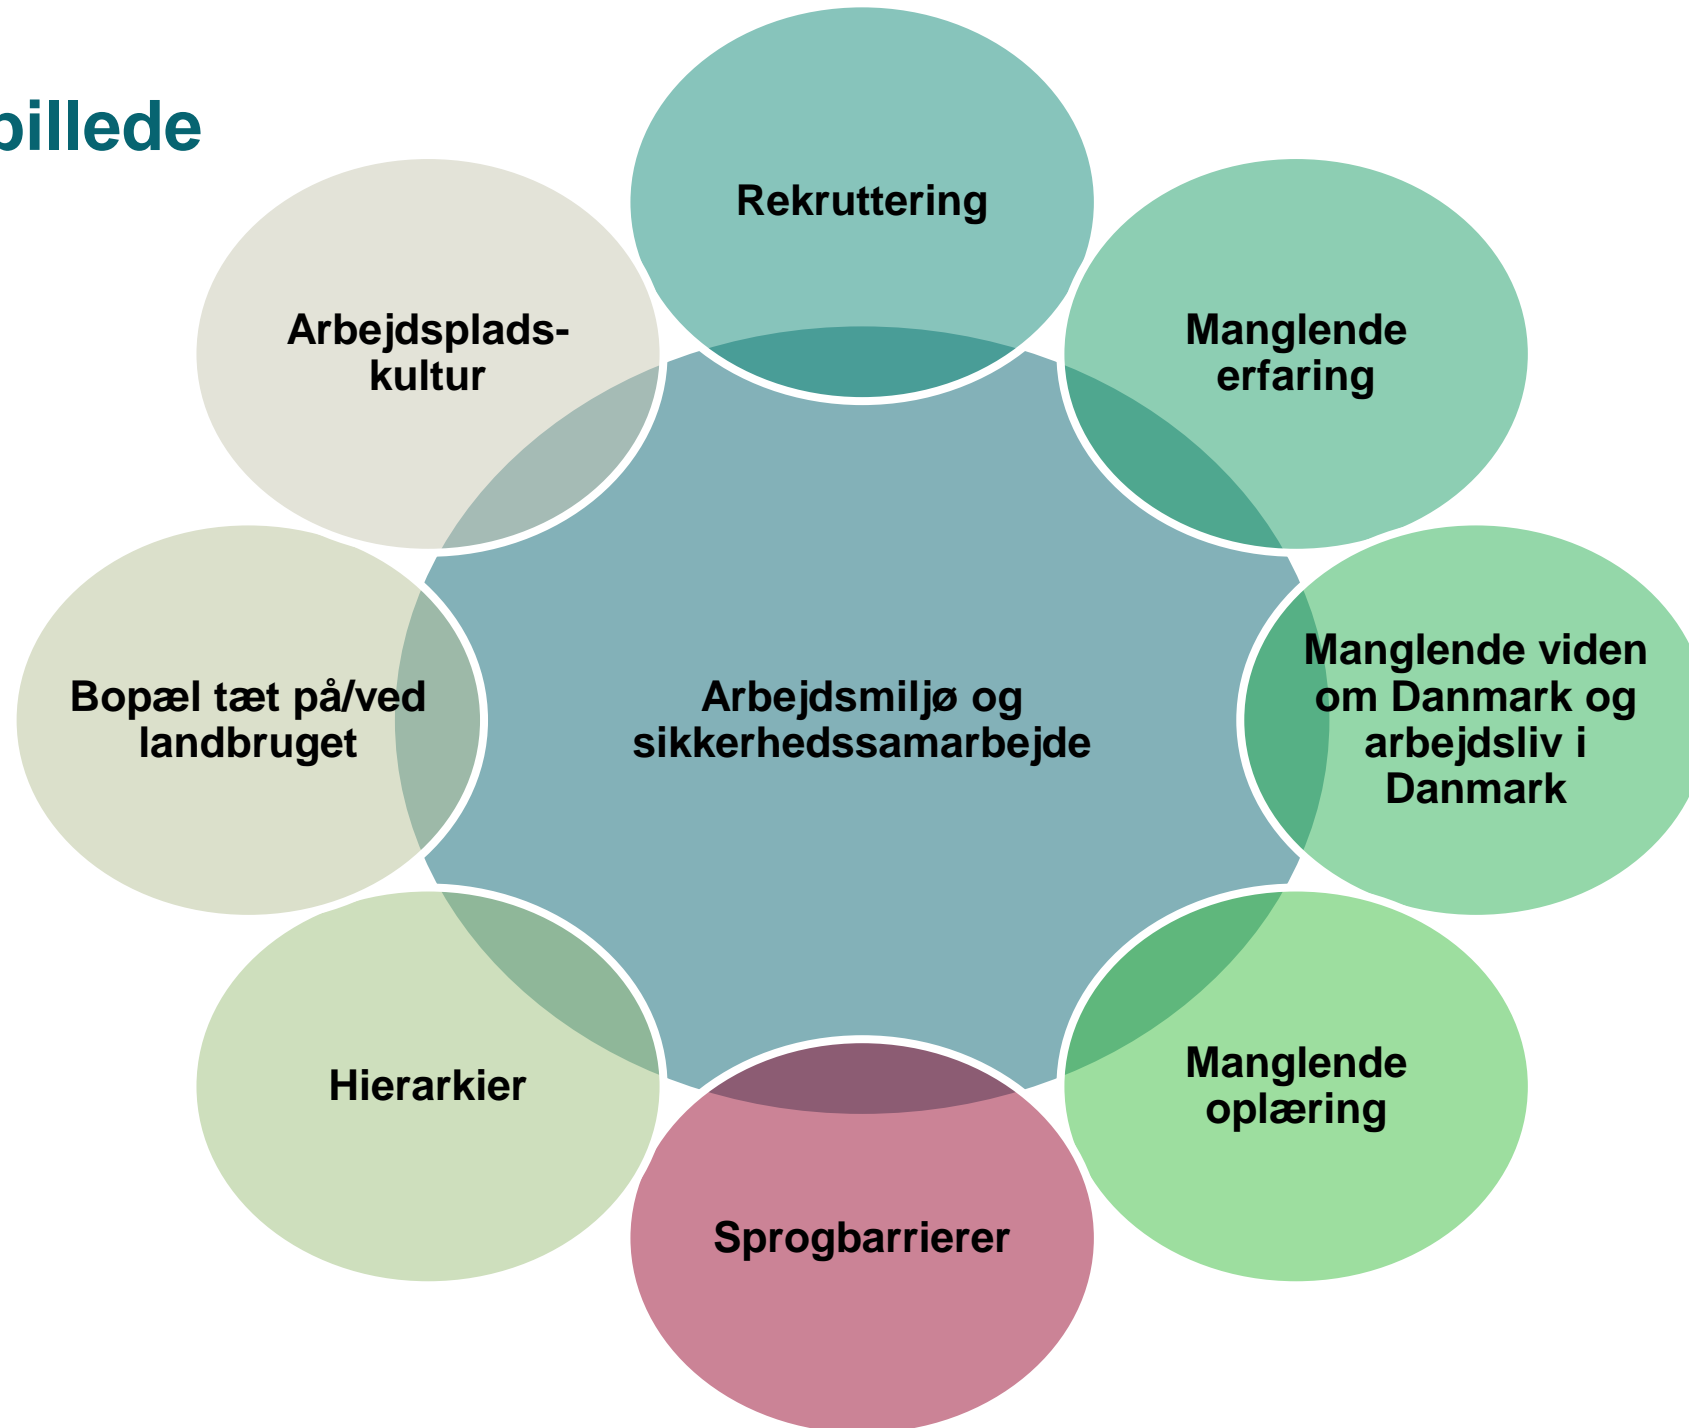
billede

Rekruttering

Manglende erfaring

Manglende viden om Danmark og arbejdsliv i Danmark

Manglende oplæring

Sprogbarrierer

Hierarkier

Bopæl tæt på/ved landbruget

Arbejdsplads-kultur

Arbejdsmiljø og sikkerhedssamarbejde